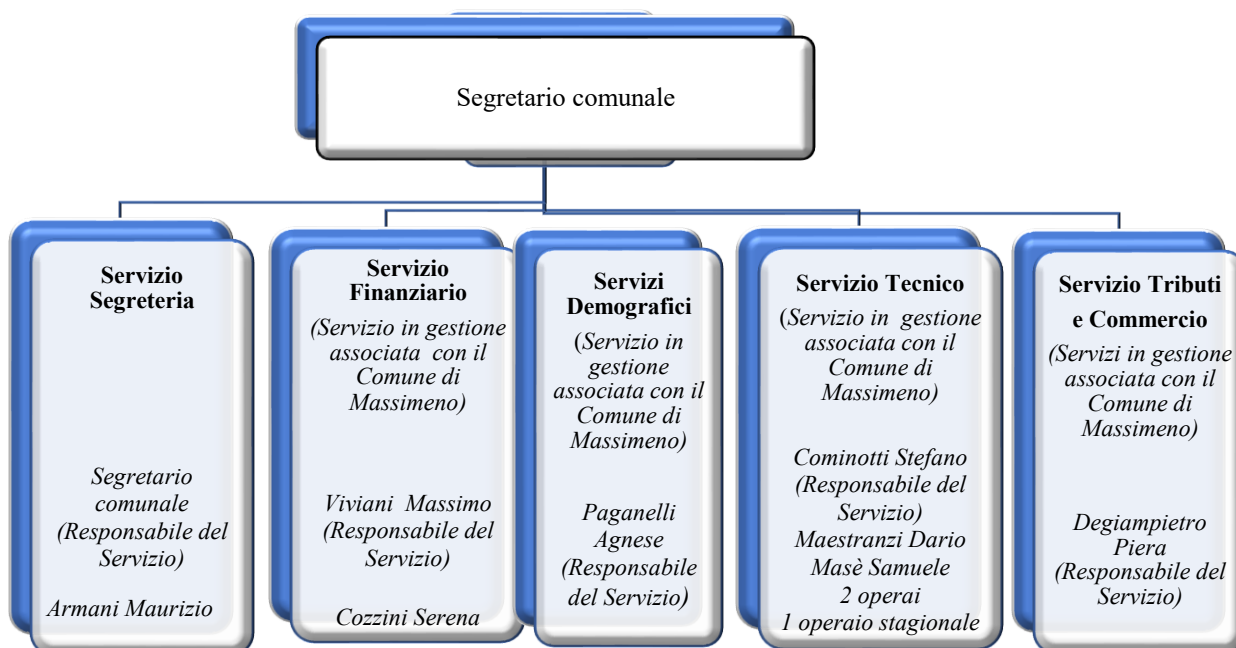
Segretario comunale

**Servizio Segreteria**

*Segretario comunale (Responsabile del Servizio)*

*Armani Maurizio*

**Servizio Finanziario**

*(Servizio in gestione associata con il Comune di Massimeno)*

*Viviani Massimo (Responsabile del Servizio)*

*Cozzini Serena*

**Servizi Demografici**

(*Servizio in gestione associata con il Comune di Massimeno)*

*Paganelli Agnese (Responsabile del Servizio)*

**Servizio Tecnico**

(*Servizio in gestione associata con il Comune di Massimeno)*

*Cominotti Stefano (Responsabile del Servizio)*
*Maestranzi Dario*
*Masè Samuele*
*2 operai*
*1 operaio stagionale*

**Servizio Tributi e Commercio**

*(Servizi in gestione associata con il Comune di Massimeno)*

*Degiampietro Piera (Responsabile del Servizio)*